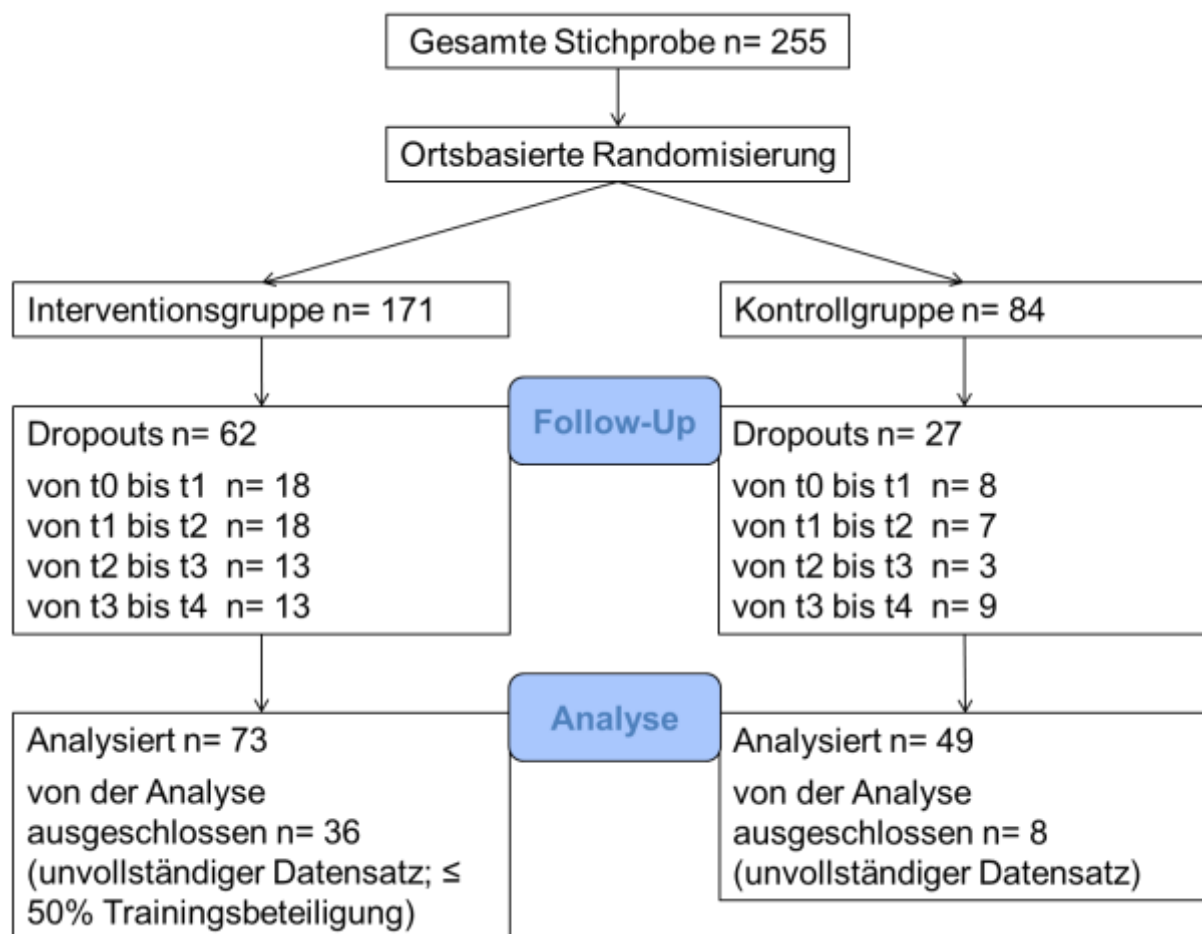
Gesamte Stichprobe n= 255

Ortsbasierte Randomisierung

Interventionsgruppe n= 171

Kontrollgruppe n= 84

Follow-Up

Dropouts n= 62
von t0 bis t1 n= 18
von t1 bis t2 n= 18
von t2 bis t3 n= 13
von t3 bis t4 n= 13

Dropouts n= 27
von t0 bis t1 n= 8
von t1 bis t2 n= 7
von t2 bis t3 n= 3
von t3 bis t4 n= 9

Analyse

Analysiert n= 73
von der Analyse ausgeschlossen n= 36 (unvollständiger Datensatz; ≤ 50% Trainingsbeteiligung)

Analysiert n= 49
von der Analyse ausgeschlossen n= 8 (unvollständiger Datensatz)